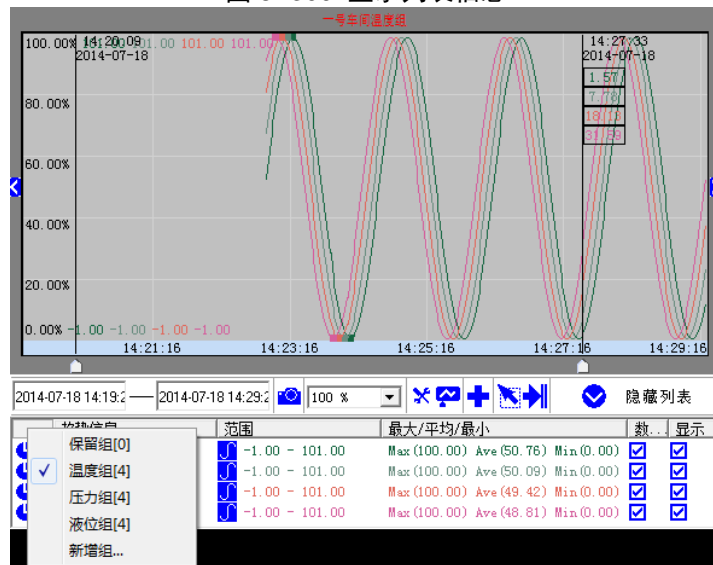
一号车间温度组

100.00% 14:20:09 2014-07-18 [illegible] 01.00 101.00 101.00

14:27:33 2014-07-18

1.57

7.78

18.73

31.59

80.00%

60.00%

40.00%

20.00%

0.00% -1.00 -1.00 -1.00 -1.00

14:21:16 14:23:16 14:25:16 14:27:16 14:29:16

2014-07-18 14:19:2 — 2014-07-18 14:29:2 100 % 隐藏列表

| | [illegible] | 范围 | 最大/平均/最小 | 数... | 显示 |
|---|---|---|---|---|---|
| | | -1.00 - 101.00 | Max(100.00) Ave(50.76) Min(0.00) | ☑ | ☑ |
| | | -1.00 - 101.00 | Max(100.00) Ave(50.09) Min(0.00) | ☑ | ☑ |
| | | -1.00 - 101.00 | Max(100.00) Ave(49.42) Min(0.00) | ☑ | ☑ |
| | | -1.00 - 101.00 | Max(100.00) Ave(48.81) Min(0.00) | ☑ | ☑ |

保留组[0]
✓ 温度组[4]
压力组[4]
液位组[4]
新增组...